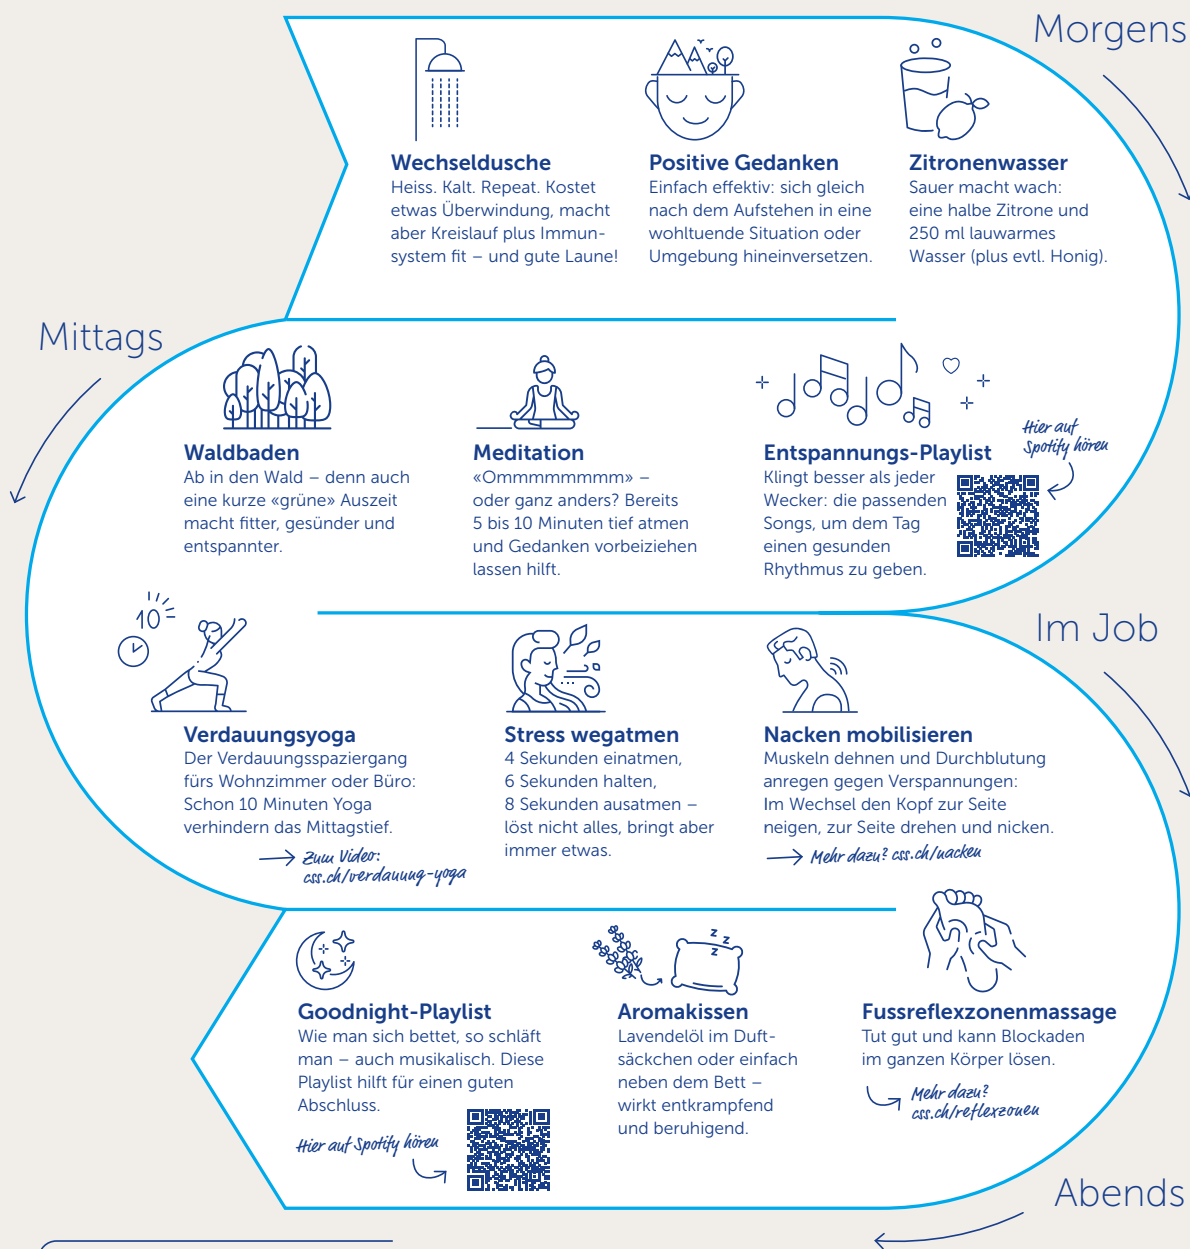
Morgens

Wechseldusche
Heiss. Kalt. Repeat. Kostet etwas Überwindung, macht aber Kreislauf plus Immunsystem fit – und gute Laune!

Positive Gedanken
Einfach effektiv: sich gleich nach dem Aufstehen in eine wohltuende Situation oder Umgebung hineinversetzen.

Zitronenwasser
Sauer macht wach: eine halbe Zitrone und 250 ml lauwarmes Wasser (plus evtl. Honig).

Mittags

Waldbaden
Ab in den Wald – denn auch eine kurze «grüne» Auszeit macht fitter, gesünder und entspannter.

Meditation
«Ommmmmmmm» – oder ganz anders? Bereits 5 bis 10 Minuten tief atmen und Gedanken vorbeiziehen lassen hilft.

Entspannungs-Playlist
Klingt besser als jeder Wecker: die passenden Songs, um dem Tag einen gesunden Rhythmus zu geben.

Hier auf Spotify hören

Im Job

10

Verdauungsyoga
Der Verdauungsspaziergang fürs Wohnzimmer oder Büro: Schon 10 Minuten Yoga verhindern das Mittagstief.

Zum Video: css.ch/verdauung-yoga

Stress wegatmen
4 Sekunden einatmen, 6 Sekunden halten, 8 Sekunden ausatmen – löst nicht alles, bringt aber immer etwas.

Nacken mobilisieren
Muskeln dehnen und Durchblutung anregen gegen Verspannungen: Im Wechsel den Kopf zur Seite neigen, zur Seite drehen und nicken.

Mehr dazu? css.ch/nacken

Goodnight-Playlist
Wie man sich bettet, so schläft man – auch musikalisch. Diese Playlist hilft für einen guten Abschluss.

Hier auf Spotify hören

Aromakissen
Lavendelöl im Duftsäckchen oder einfach neben dem Bett – wirkt entkrampfend und beruhigend.

Fussreflexzonenmassage
Tut gut und kann Blockaden im ganzen Körper lösen.

Mehr dazu? css.ch/reflexzonen

Abends